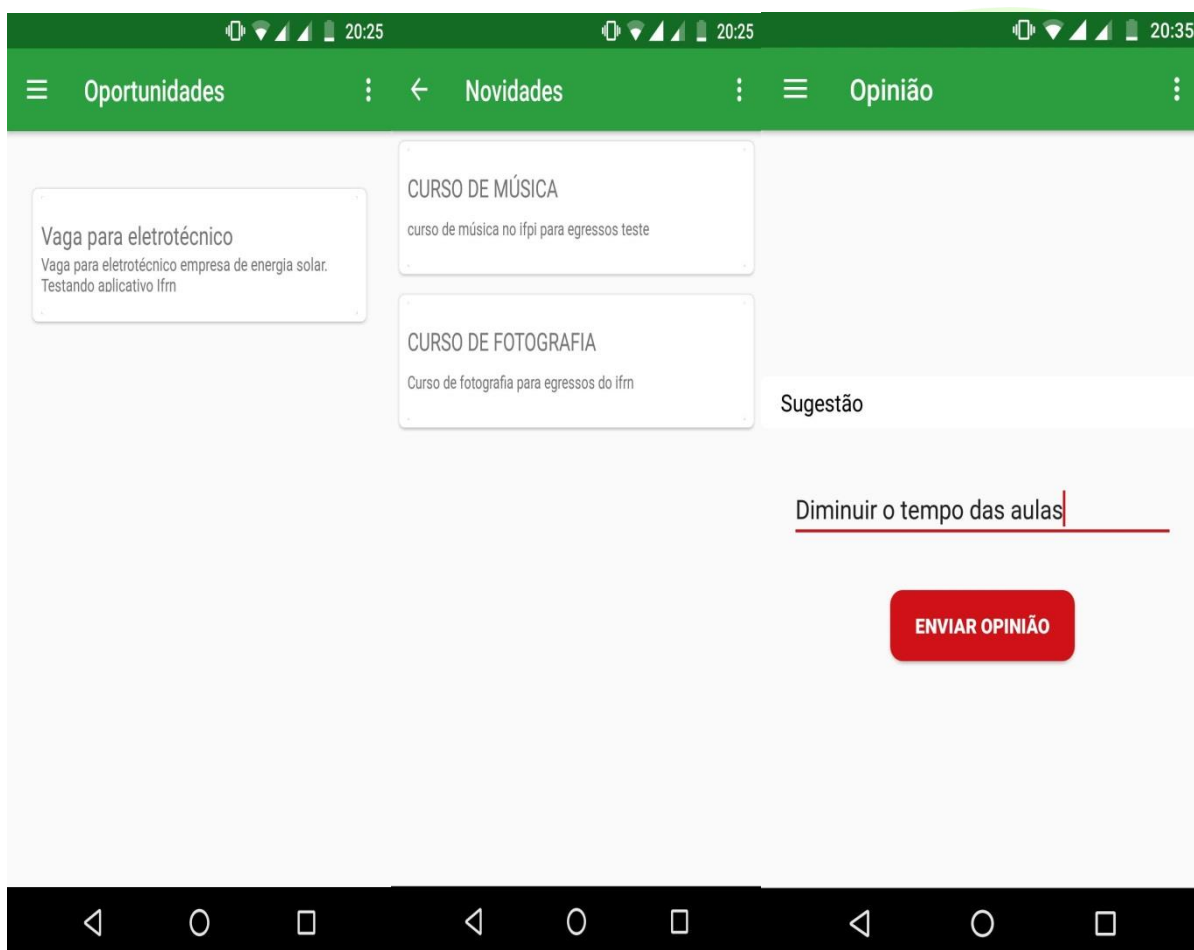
20:25

Oportunidades

Vaga para eletrotécnico
Vaga para eletrotécnico empresa de energia solar. Testando aplicativo Ifrn

20:25

Novidades

CURSO DE MÚSICA
curso de música no ifpi para egressos teste

CURSO DE FOTOGRAFIA
Curso de fotografia para egressos do ifrn

20:35

Opinião

Sugestão

Diminuir o tempo das aulas

ENVIAR OPINIÃO